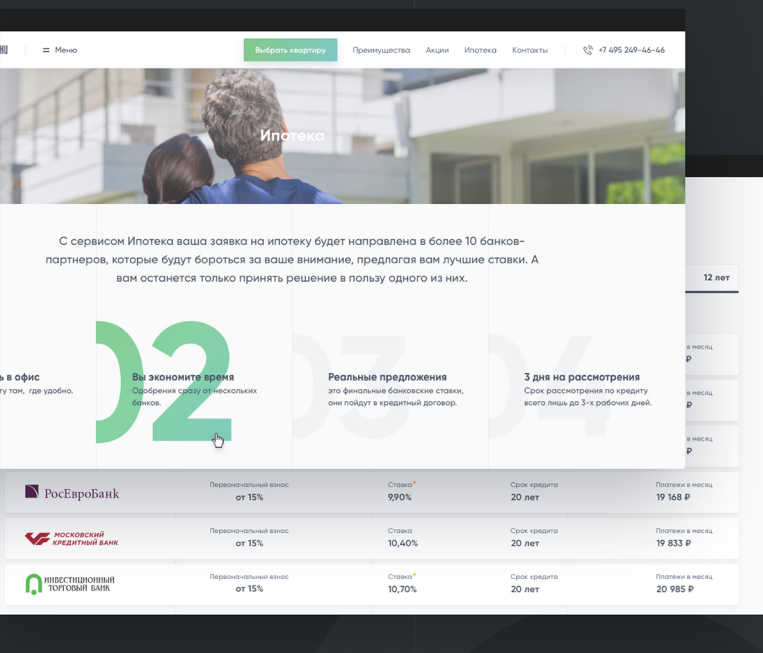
Меню

Выбрать квартиру

Преимущества Акции Ипотека Контакты

+7 495 249-46-46

Ипотека

С сервисом Ипотека ваша заявка на ипотеку будет направлена в более 10 банков-партнеров, которые будут бороться за ваше внимание, предлагая вам лучшие ставки. А вам останется только принять решение в пользу одного из них.

12 лет

02

03

04

ь в офис
ту там, где удобно.

Вы экономите время
Одобрения сразу от нескольких банков.

Реальные предложения
это финальные банковские ставки, они пойдут в кредитный договор.

3 дня на рассмотрения
Срок рассмотрения по кредиту всего лишь до 3-х рабочих дней.

е в месяц
₽

е в месяц
₽

е в месяц
₽

| | | | | |
|---|---|---|---|---|
| РосЕвроБанк | Первоначальный взнос от 15% | Ставка* 9,90% | Срок кредита 20 лет | Платежи в месяц 19 168 ₽ |
| МОСКОВСКИЙ КРЕДИТНЫЙ БАНК | Первоначальный взнос от 15% | Ставка 10,40% | Срок кредита 20 лет | Платежи в месяц 19 833 ₽ |
| ИНВЕСТИЦИОННЫЙ ТОРГОВЫЙ БАНК | Первоначальный взнос от 15% | Ставка* 10,70% | Срок кредита 20 лет | Платежи в месяц 20 985 ₽ |